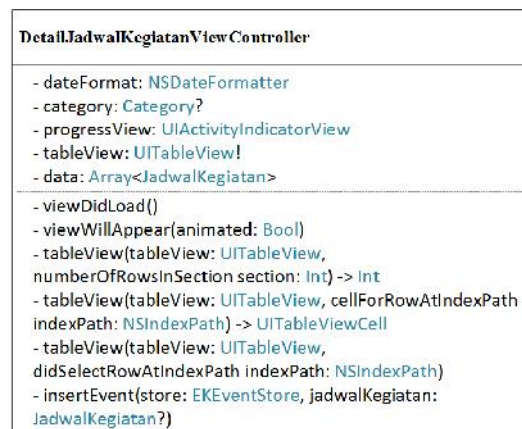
DetailJadwalKegiatanViewController

- dateFormat: NSDateFormatter
- category: Category?
- progressView: UIActivityIndicatorView
- tableView: UITableView!
- data: Array<JadwalKegiatan>

- viewDidLoad()
- viewWillAppear(animated: Bool)
- tableView(tableView: UITableView, numberOfRowsInSection section: Int) -> Int
- tableView(tableView: UITableView, cellForRowAtIndexPath indexPath: NSIndexPath) -> UITableViewCell
- tableView(tableView: UITableView, didSelectRowAtIndexPath indexPath: NSIndexPath)
- insertEvent(store: EKEventStore, jadwalKegiatan: JadwalKegiatan?)